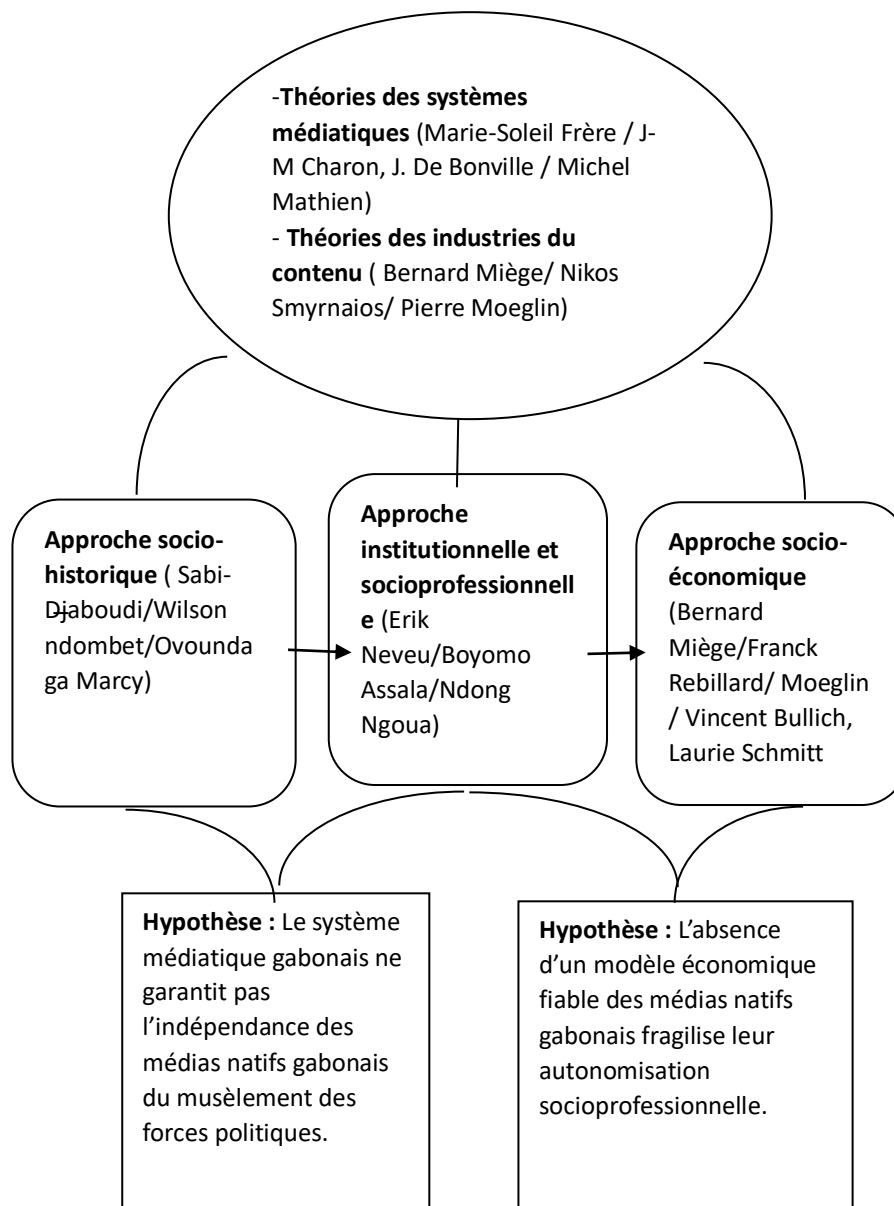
-**Théories des systèmes médiatiques** (Marie-Soleil Frère / J-M Charon, J. De Bonville / Michel Mathien)
- **Théories des industries du contenu** ( Bernard Miège/ Nikos Smyrnaios/ Pierre Moeglin)

**Approche socio-historique** ( Sabi-Djaboudi/Wilson ndombet/Ovounda ga Marcy)

**Approche institutionnelle et socioprofessionnelle** (Erik Neveu/Boyomo Assala/Ndong Ngoua)

**Approche socio-économique** (Bernard Miège/Franck Rebillard/ Moeglin / Vincent Bullich, Laurie Schmitt

**Hypothèse :** Le système médiatique gabonais ne garantit pas l'indépendance des médias natifs gabonais du musèlement des forces politiques.

**Hypothèse :** L'absence d'un modèle économique fiable des médias natifs gabonais fragilise leur autonomisation socioprofessionnelle.